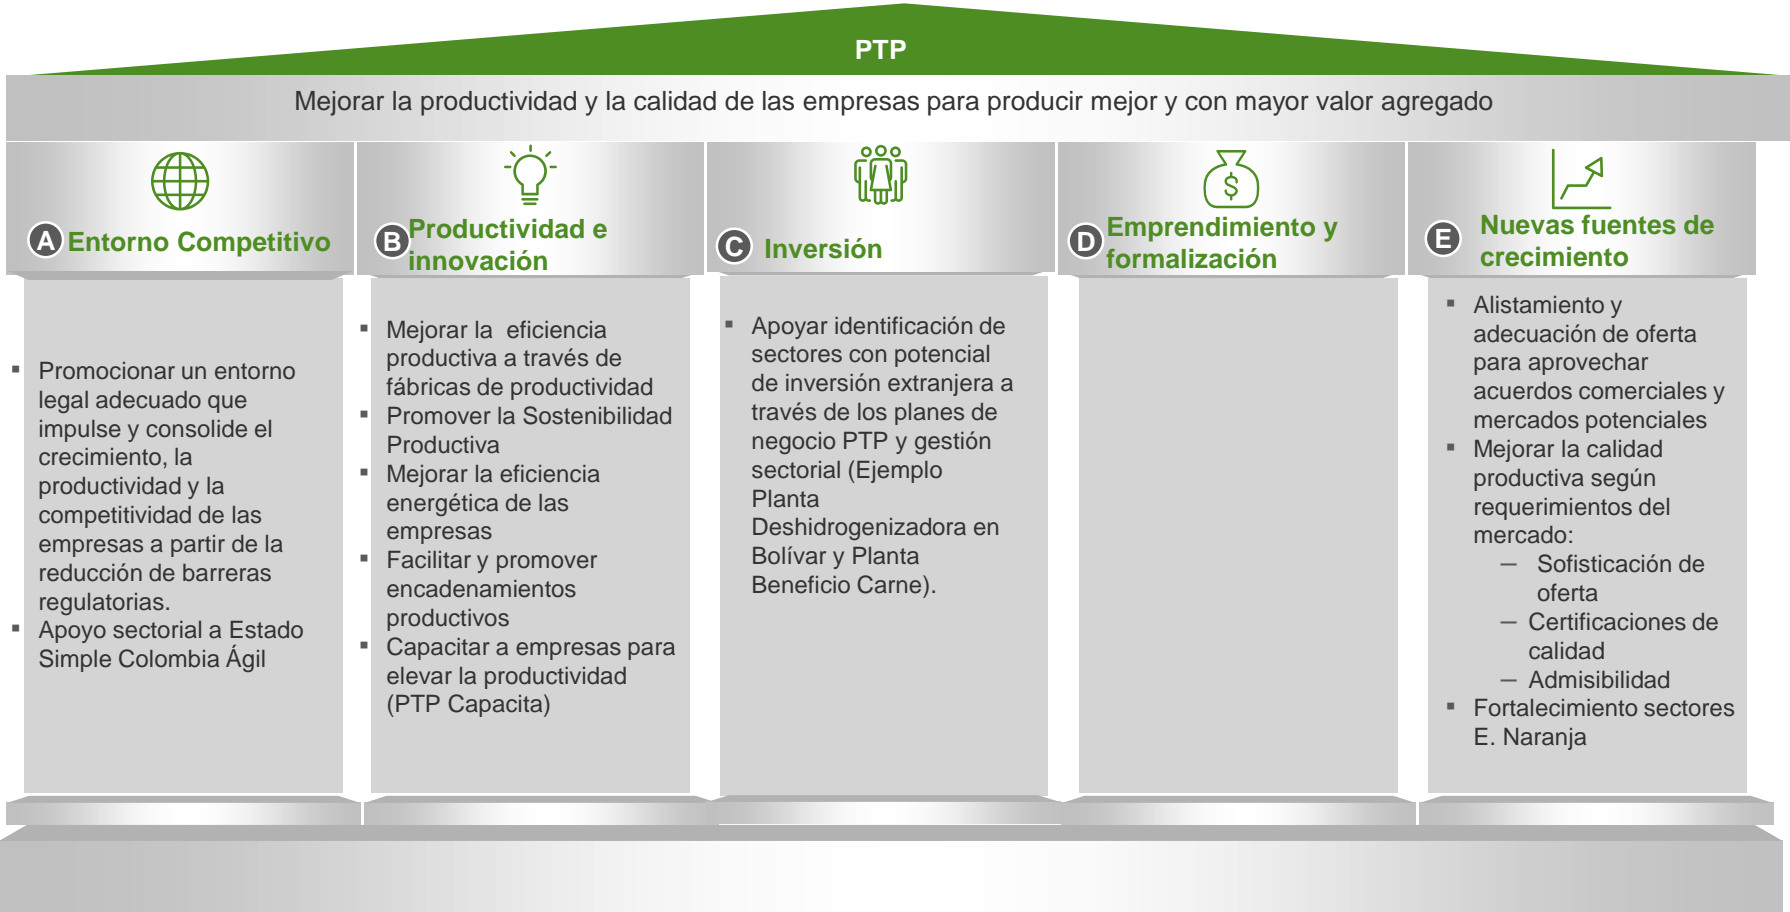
PTP

Mejorar la productividad y la calidad de las empresas para producir mejor y con mayor valor agregado

A Entorno Competitivo

B Productividad e innovación

C Inversión

D Emprendimiento y formalización

E Nuevas fuentes de crecimiento

▪ Promocionar un entorno legal adecuado que impulse y consolide el crecimiento, la productividad y la competitividad de las empresas a partir de la reducción de barreras regulatorias.
▪ Apoyo sectorial a Estado Simple Colombia Ágil

▪ Mejorar la eficiencia productiva a través de fábricas de productividad
▪ Promover la Sostenibilidad Productiva
▪ Mejorar la eficiencia energética de las empresas
▪ Facilitar y promover encadenamientos productivos
▪ Capacitar a empresas para elevar la productividad (PTP Capacita)

▪ Apoyar identificación de sectores con potencial de inversión extranjera a través de los planes de negocio PTP y gestión sectorial (Ejemplo Planta Deshidrogenizadora en Bolívar y Planta Beneficio Carne).

▪ Alistamiento y adecuación de oferta para aprovechar acuerdos comerciales y mercados potenciales
▪ Mejorar la calidad productiva según requerimientos del mercado:
– Sofisticación de oferta
– Certificaciones de calidad
– Admisibilidad
▪ Fortalecimiento sectores E. Naranja